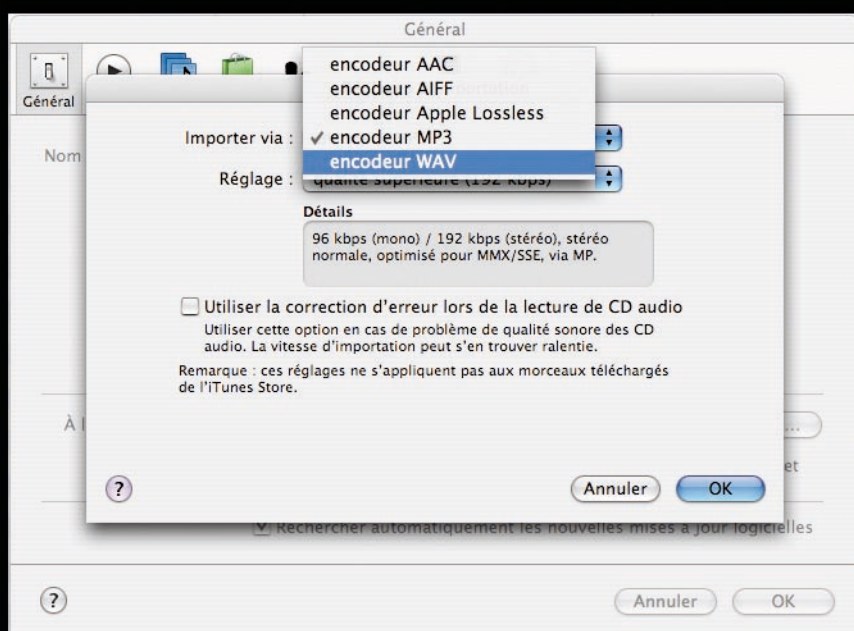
Général

Général

Nom

Importer via :

encodeur AAC
encodeur AIFF
encodeur Apple Lossless
✓ encodeur MP3
encodeur WAV

Réglage : qualité supérieure (192 kbps)

Détails
96 kbps (mono) / 192 kbps (stéréo), stéréo normale, optimisé pour MMX/SSE, via MP.

Utiliser la correction d'erreur lors de la lecture de CD audio
Utiliser cette option en cas de problème de qualité sonore des CD audio. La vitesse d'importation peut s'en trouver ralentie.

Remarque : ces réglages ne s'appliquent pas aux morceaux téléchargés de l'iTunes Store.

À l

et

?

Annuler

OK

Rechercher automatiquement les nouvelles mises à jour logicielles

?

Annuler

OK